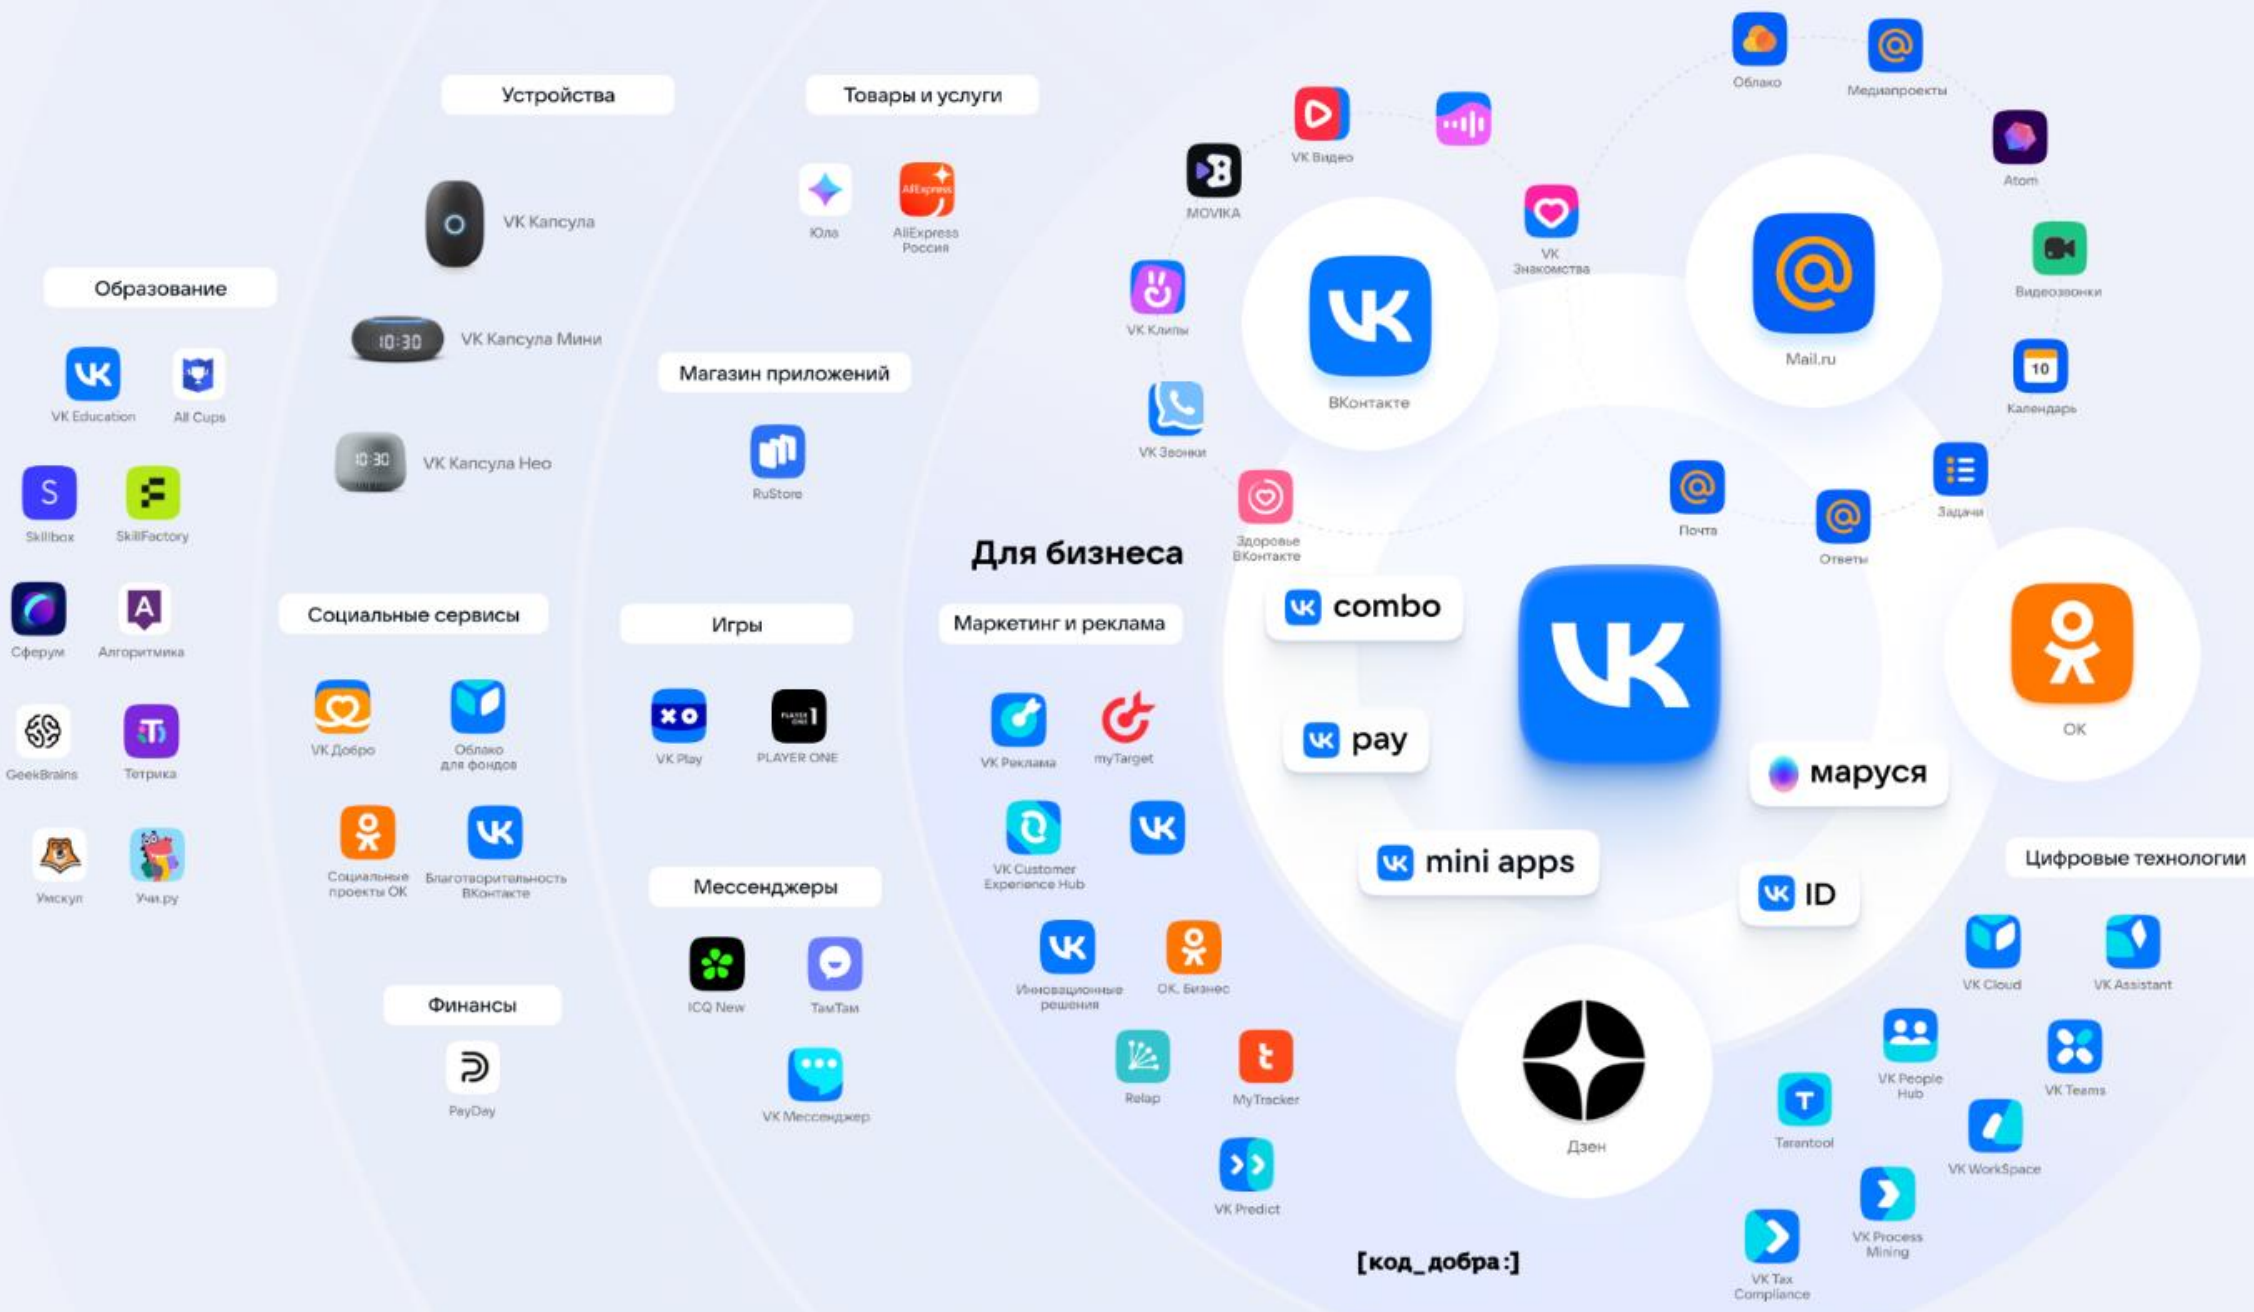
Устройства

Товары и услуги

VK Капсула

Юла

AliExpress Россия

Образование

VK Капсула Мини

VK Education

All Cups

Магазин приложений

VK Капсула Нео

RuStore

Skillbox

SkillFactory

Сферум

Алгоритмика

Социальные сервисы

Игры

GeekBrains

Тетрика

VK Добро

Облако для фондов

VK Play

PLAYER ONE

Умскул

Учи.ру

Социальные проекты ОК

Благотворительность ВКонтакте

Мессенджеры

Финансы

ICQ New

ТамТам

PayDay

VK Мессенджер

Для бизнеса

Маркетинг и реклама

VK Реклама

myTarget

VK Customer Experience Hub

Инновационные решения

OK. Бизнес

Relap

MyTracker

VK Predict

[код_добра:]

MOVIKA

VK Видео

VK Знакомства

VK Клипы

ВКонтакте

VK Звонки

Здоровье ВКонтакте

combo

pay

mini apps

ID

маруся

Облако

Медиапроекты

Atom

Mail.ru

Видеозвонки

Календарь

Почта

Ответы

Задачи

OK

Дзен

Цифровые технологии

VK Cloud

VK Assistant

VK People Hub

VK Teams

Tarantool

VK WorkSpace

VK Process Mining

VK Tax Compliance